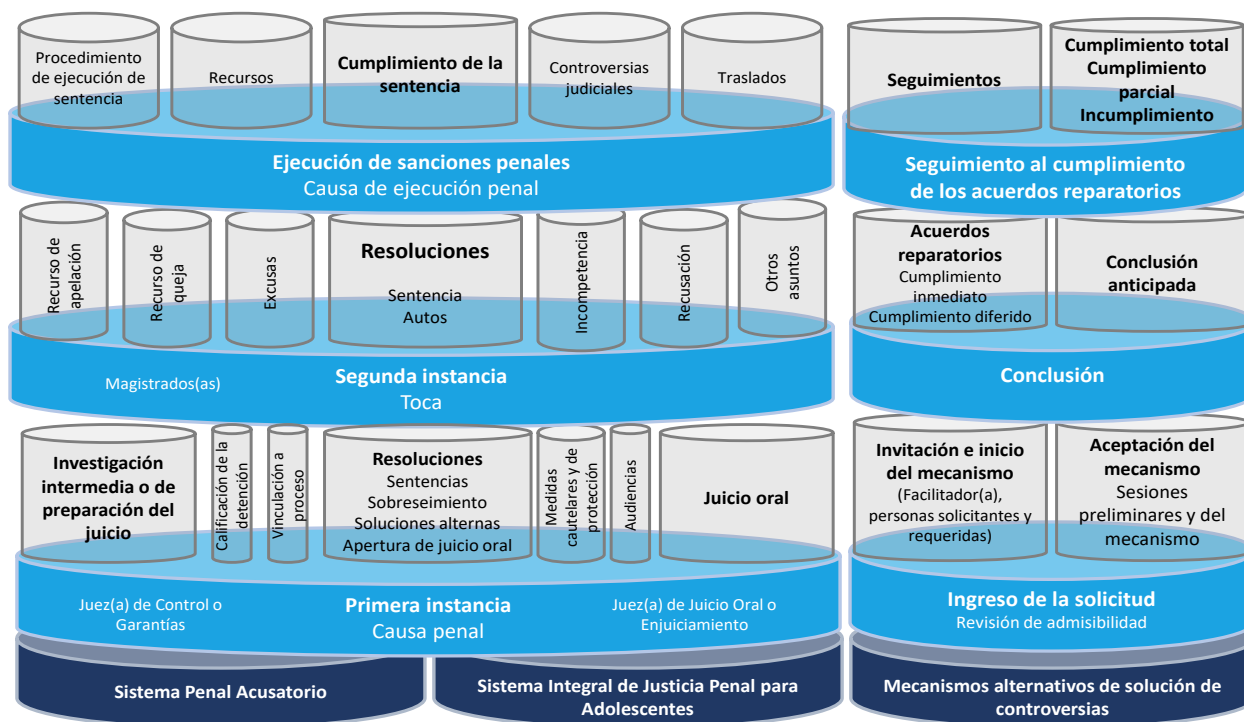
Procedimiento de ejecución de sentencia

Recursos

Cumplimiento de la sentencia

Controversias judiciales

Traslados

Ejecución de sanciones penales
Causa de ejecución penal

Seguimientos

Cumplimiento total
Cumplimiento parcial
Incumplimiento

Seguimiento al cumplimiento de los acuerdos reparatorios

Recurso de apelación

Recurso de queja

Excusas

Resoluciones
Sentencia
Autos

Incompetencia

Recusación

Otros asuntos

Magistrados(as)

Segunda instancia
Toca

Acuerdos reparatorios
Cumplimiento inmediato
Cumplimiento diferido

Conclusión anticipada

Conclusión

Investigación intermedia o de preparación del juicio

Calificación de la detención

Vinculación a proceso

Resoluciones
Sentencias
Sobreseimiento
Soluciones alternas
Apertura de juicio oral

Medidas cautelares y de protección

Audiencias

Juicio oral

Juez(a) de Control o Garantías

Primera instancia
Causa penal

Juez(a) de Juicio Oral o Enjuiciamiento

Invitación e inicio del mecanismo
(Facilitador(a), personas solicitantes y requeridas)

Aceptación del mecanismo
Sesiones preliminares y del mecanismo

Ingreso de la solicitud
Revisión de admisibilidad

Sistema Penal Acusatorio

Sistema Integral de Justicia Penal para Adolescentes

Mecanismos alternativos de solución de controversias